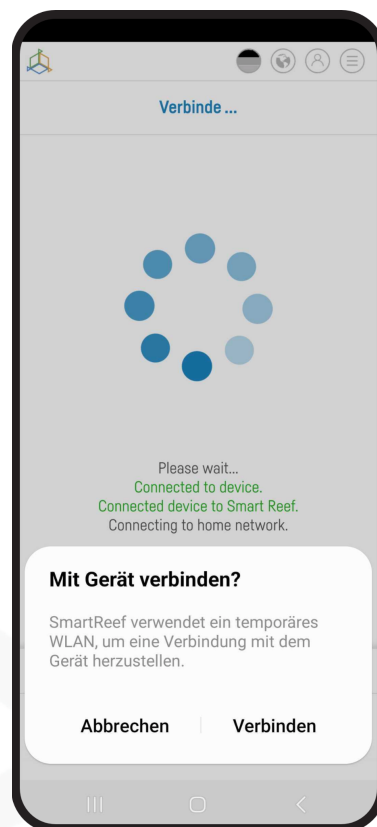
Verbinde ...

Please wait...
Connected to device.
Connected device to Smart Reef.
Connecting to home network.

Mit Gerät verbinden?

SmartReef verwendet ein temporäres WLAN, um eine Verbindung mit dem Gerät herzustellen.

Abbrechen

Verbinden